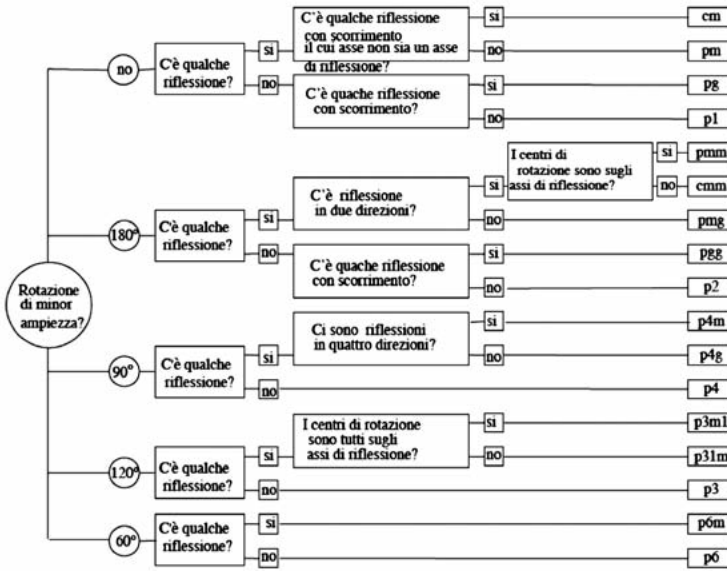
Rotazione di minor ampiezza?

no

C'è qualche riflessione?

si

C'è qualche riflessione con scorrimento il cui asse non sia un asse di riflessione?

si

cm

no

pm

no

C'è quache riflessione con scorrimento?

si

pg

no

p1

180°

C'è qualche riflessione?

si

C'è riflessione in due direzioni?

si

I centri di rotazione sono sugli assi di riflessione?

si

pmm

no

cmm

no

pmg

no

C'è quache riflessione con scorrimento?

si

pgg

no

p2

90°

C'è qualche riflessione?

si

Ci sono riflessioni in quattro direzioni?

si

p4m

no

p4g

no

p4

120°

C'è qualche riflessione?

si

I centri di rotazione sono tutti sugli assi di riflessione?

si

p3m1

no

p31m

no

p3

60°

C'è qualche riflessione?

si

p6m

no

p6